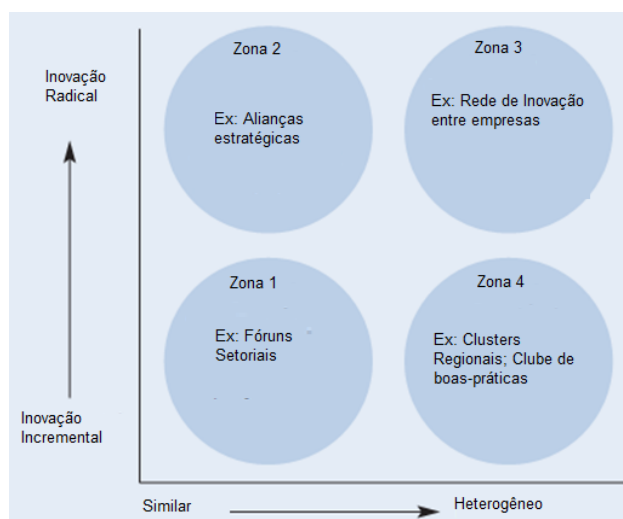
Inovação Radical

Zona 2

Ex: Alianças estratégicas

Zona 3

Ex: Rede de Inovação entre empresas

Zona 1

Ex: Fóruns Setoriais

Zona 4

Ex: Clusters Regionais; Clube de boas-práticas

Inovação Incremental

Similar

Heterogêneo